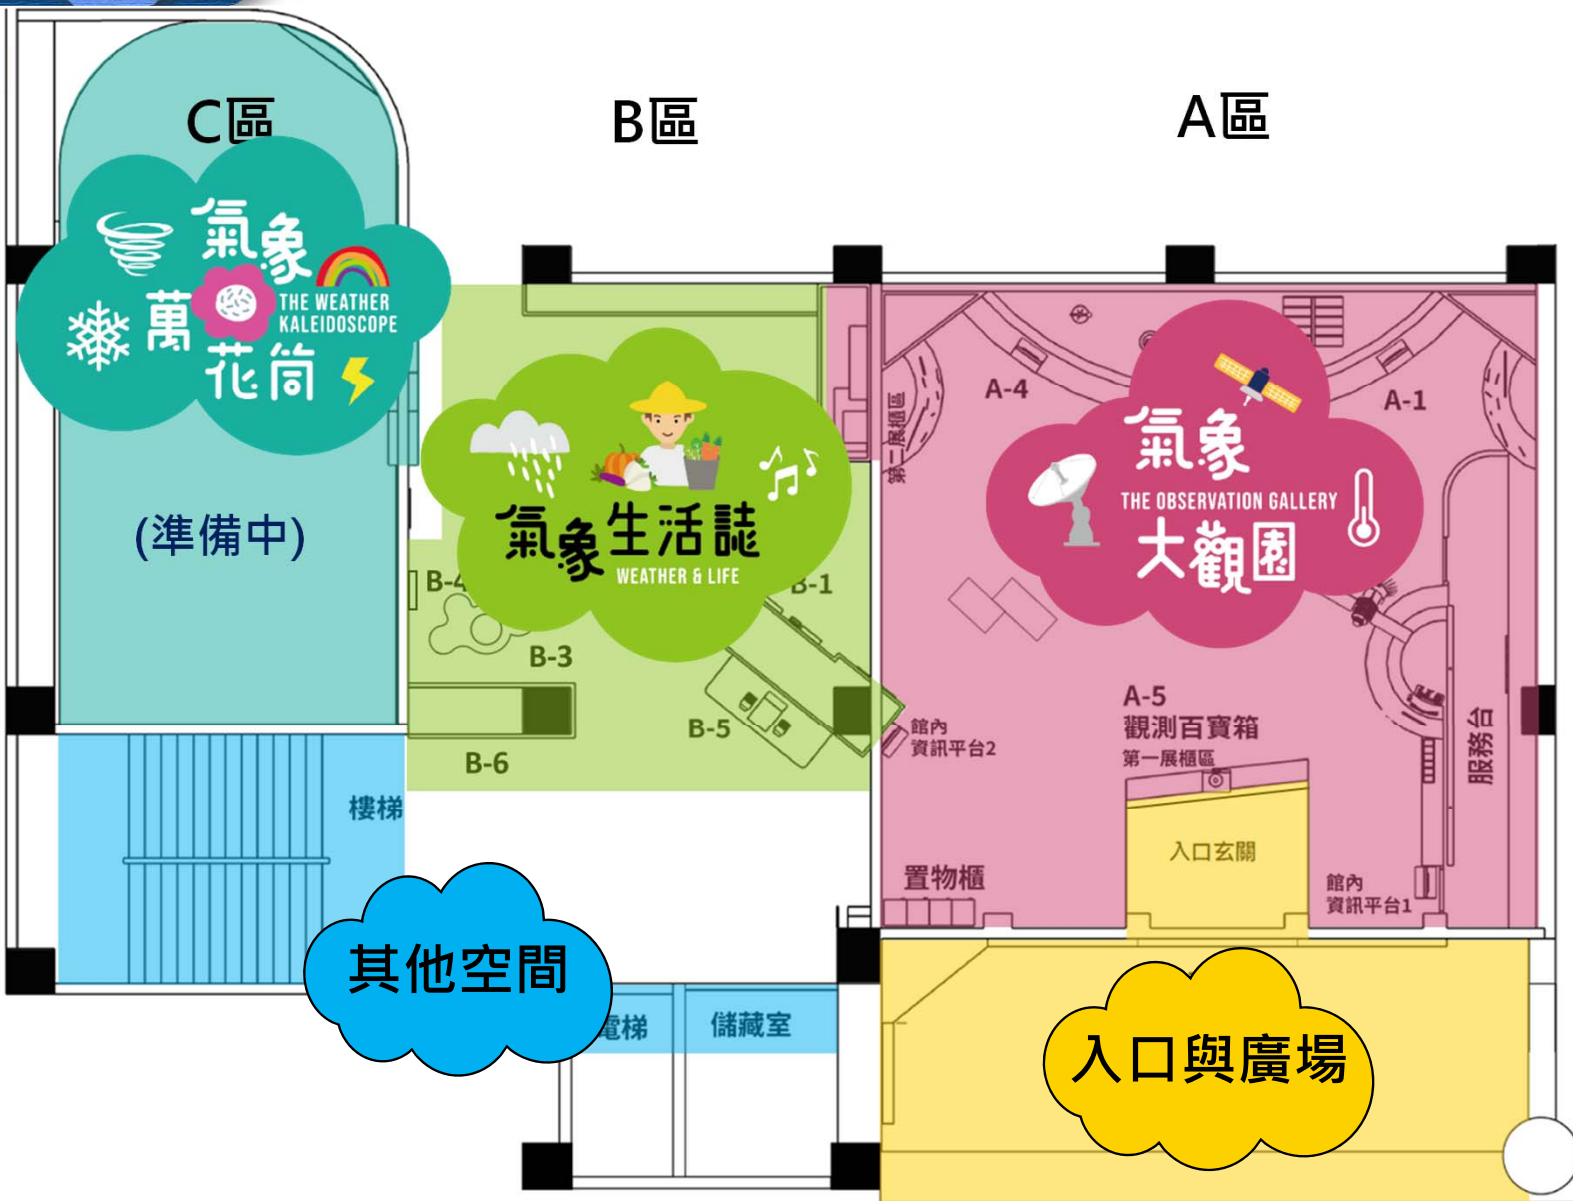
C區

B區

A區

氣象萬花筒
THE WEATHER KALEIDOSCOPE

(準備中)

氣象生活誌
WEATHER & LIFE

B-4

B-1

B-3

B-5

B-6

氣象大觀園
THE OBSERVATION GALLERY

A-4

A-1

第二展櫃區

A-5
觀測百寶箱
第一展櫃區

館內
資訊平台2

服務台

入口玄關

置物櫃

館內
資訊平台1

樓梯

其他空間

電梯

儲藏室

入口與廣場